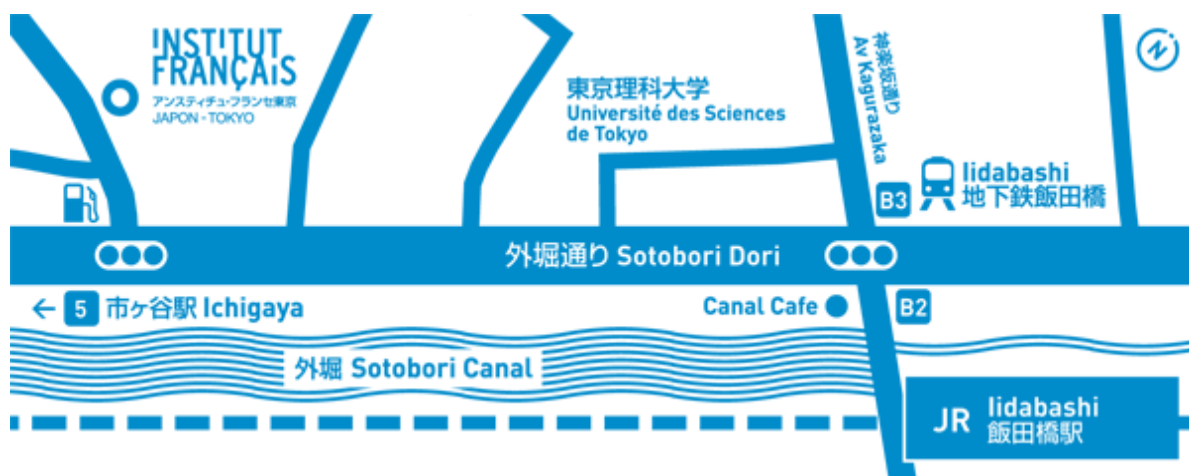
INSTITUT FRANÇAIS
アンスティチュ・フランセ東京
JAPON - TOKYO

東京理科大学
Université des Sciences de Tokyo

神楽坂通り
Av Kagurazaka

B3 Iidabashi
地下鉄飯田橋

外堀通り Sotobori Dori

← 5 市ヶ谷駅 Ichigaya

Canal Cafe

B2

外堀 Sotobori Canal

JR Iidabashi
飯田橋駅